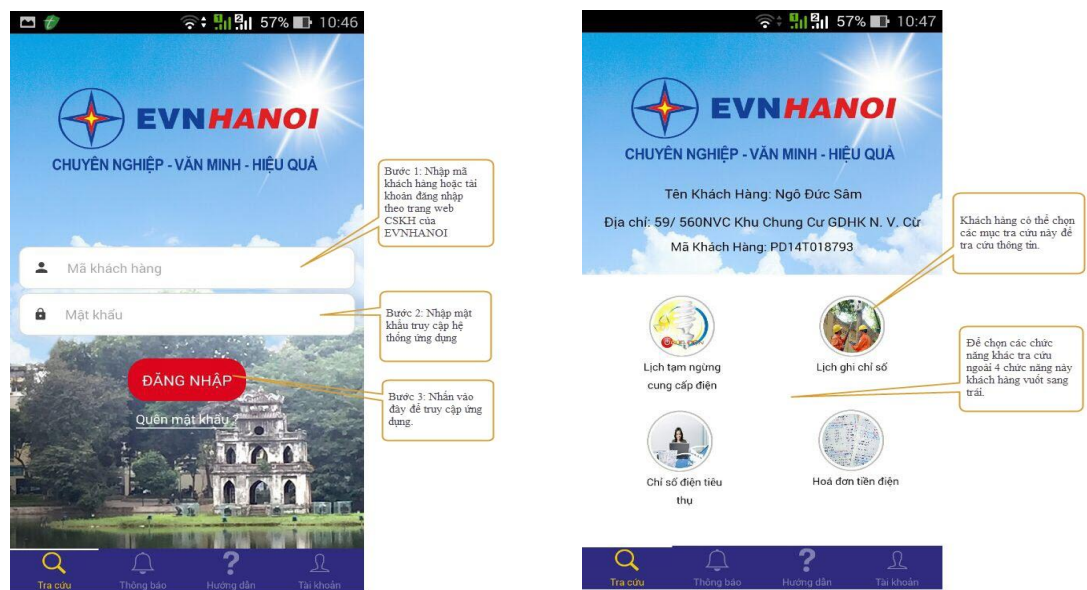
57% 10:46

EVNHANOI

CHUYÊN NGHIỆP - VĂN MINH - HIỆU QUẢ

Bước 1: Nhập mã khách hàng hoặc tài khoản đăng nhập theo trang web CSKH của EVNHANOI

Mã khách hàng

Mật khẩu

Bước 2: Nhập mật khẩu truy cập hệ thống ứng dụng

ĐĂNG NHẬP

Bước 3: Nhấn vào đây để truy cập ứng dụng.

Quên mật khẩu ?

Tra cứu | Thông báo | Hướng dẫn | Tài khoản

57% 10:47

EVNHANOI

CHUYÊN NGHIỆP - VĂN MINH - HIỆU QUẢ

Tên Khách Hàng: Ngô Đức Sâm

Địa chỉ: 59/ 560NVC Khu Chung Cư GDHK N. V. Cừ

Mã Khách Hàng: PD14T018793

Khách hàng có thể chọn các mục tra cứu này để tra cứu thông tin.

Lịch tạm ngừng cung cấp điện

Lịch ghi chỉ số

Để chọn các chức năng khác tra cứu ngoài 4 chức năng này khách hàng vuốt sang trái.

Chỉ số điện tiêu thụ

Hoá đơn tiền điện

Tra cứu | Thông báo | Hướng dẫn | Tài khoản